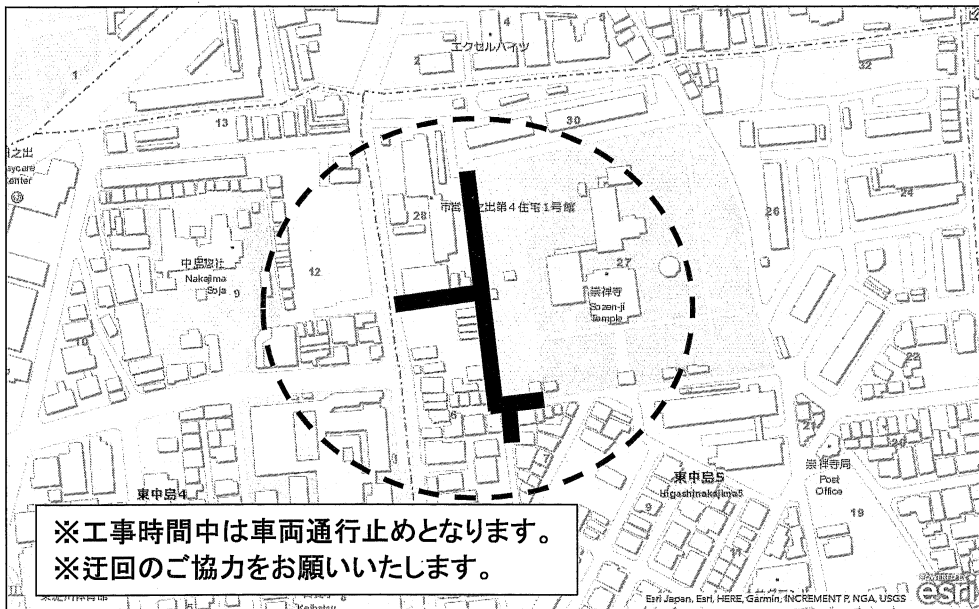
4
エクセルハイツ
2
1
32
13
30
之出
sycare
center
市営　之出第4住宅1号館
28
26
24
中島神社
Nakajima
Soja
12
27
崇禅寺
Sozen-ji
Temple
10
22
6
東中島5
Higashinakajima5
崇禅寺局
Post
Office
20
19
東中島4
※工事時間中は車両通行止めとなります。
※迂回のご協力をお願いいたします。
Esri Japan, Esri, HERE, Garmin, INCREMENT P, NGA, USGS
esri